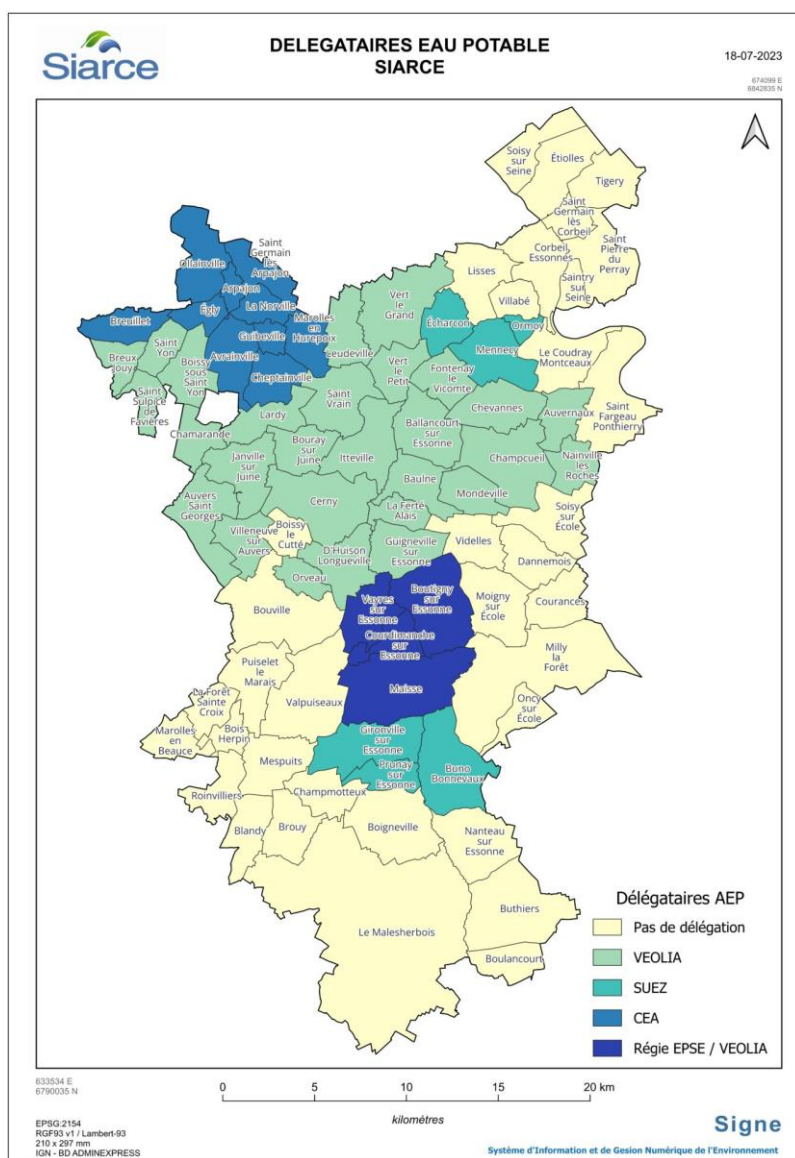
Siarce

DELEGATAIRES EAU POTABLE
SIARCE

18-07-2023

674099 E
6842835 N

Soisy sur Seine
Étiolles
Tigery
Saint Germain lès Corbeil
Saint Pierre du Perray
Corbeil Essonnes
Saintry sur Seine
Saint Germain lès Arpajon
Ollainville
Arpajon
La Norville
Egly
Breuillet
Guibeville
Marolles en Hurepoix
Avrainville
Cheptainville
Leudeville
Vert le Grand
Lisses
Villabé
Échar­con
Ormoy
Mennecy
Le Coudray Montceaux
Fontenay le Vicomte
Vert le Petit
Breux Jouy
Saint Yon
Boissy sous Saint Yon
Saint Sulpice de Favières
Lardy
Saint Vrain
Chamarande
Chevannes
Auvernaux
Saint Fargeau Ponthierry
Ballancourt sur Essonne
Bouray sur Juine
Janville sur Juine
Itteville
Champcueil
Nainville les Roches
Baulne
Mondeville
Cerny
Auvers Saint Georges
La Ferté Alais
Soisy sur École
Boissy le Cutté
Villeneuve sur Auvers
D'Huison Longueville
Guigneville sur Essonne
Videlles
Dannemois
Orveau
Vayres sur Essonne
Boutigny sur Essonne
Bouville
Moigny sur École
Courances
Courdimanche sur Essonne
Puiselet le Marais
Milly la Forêt
Valpuiseaux
Maisse
La Forêt Sainte Croix
Oncy sur École
Marolles en Beauce
Bois Herpin
Mespuits
Gironville sur Essonne
Buno Bonnevaux
Prunay sur Essonne
Roinvilliers
Champmotteux
Blandy
Brouy
Boigneville
Nanteau sur Essonne
Buthiers
Le Malesherbois
Boulancourt

Délégataires AEP
Pas de délégation
VEOLIA
SUEZ
CEA
Régie EPSE / VEOLIA

633534 E
6790035 N

0 5 10 15 20 km
kilomètres

EPSG:2154
RGF93 v1 / Lambert-93
210 x 297 mm
IGN - BD ADMINEXPRESS

Signe
Système d'Information et de Gesion Numérique de l'Environnement